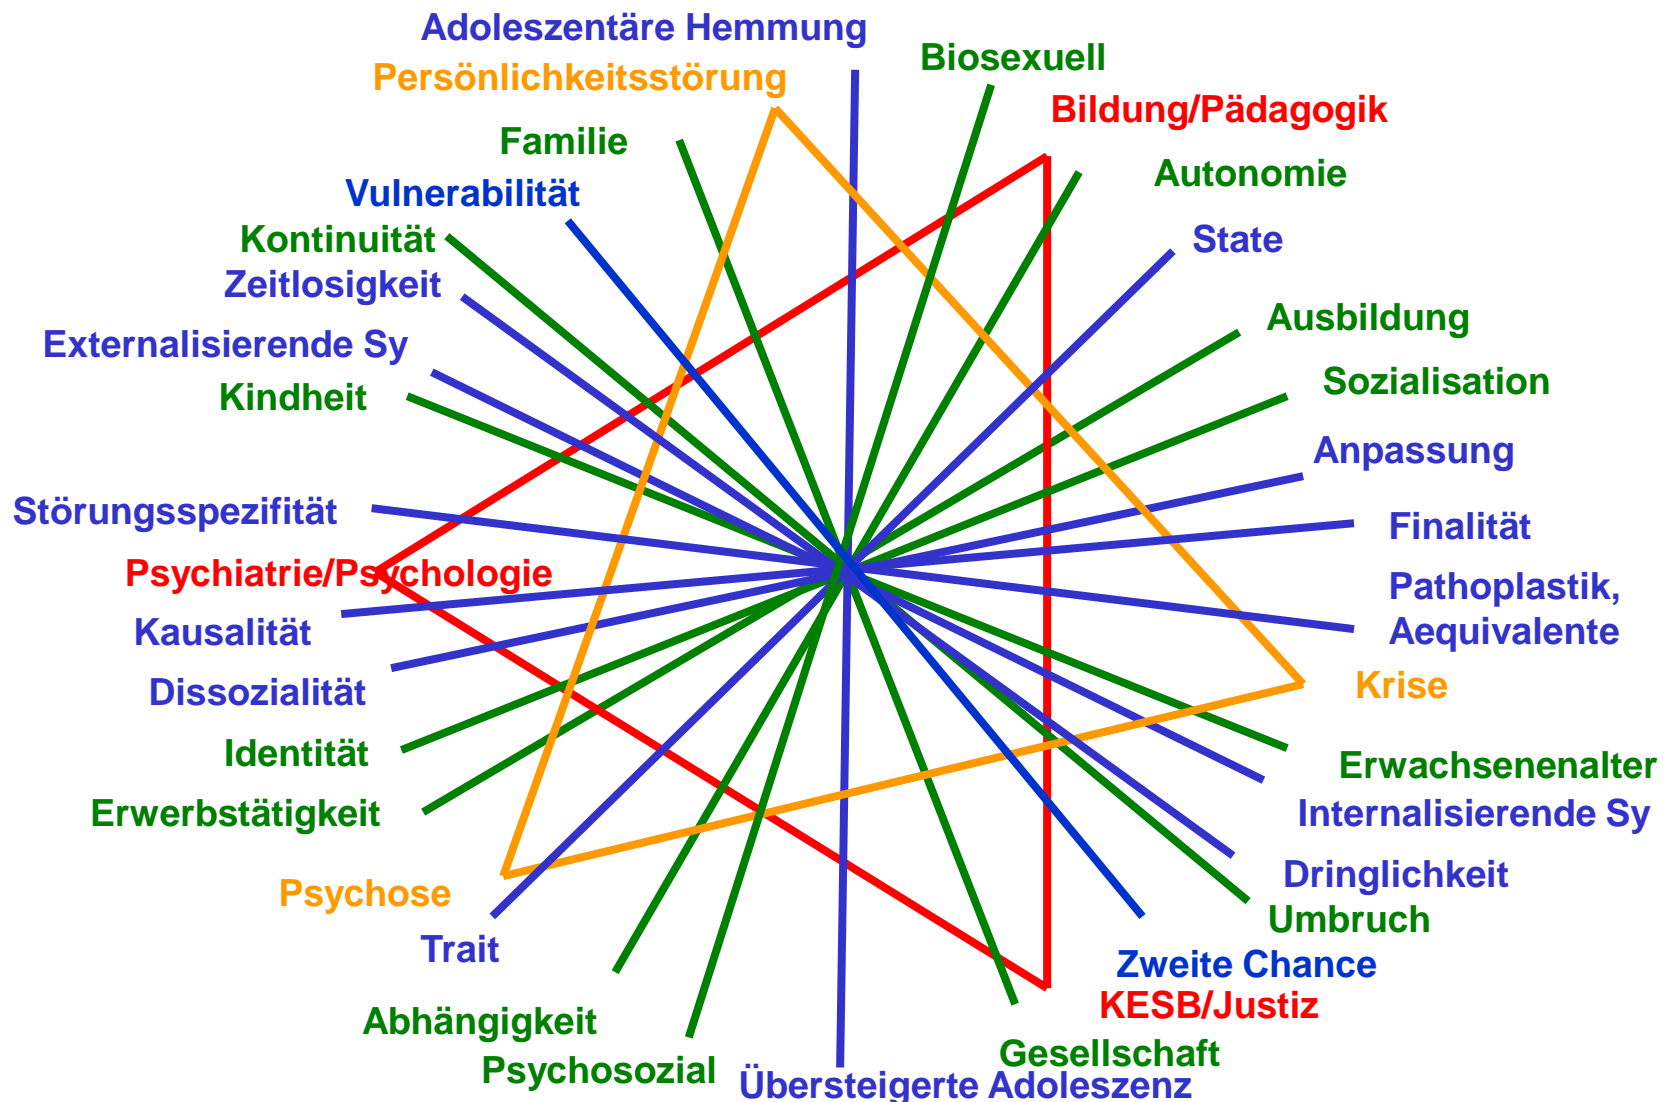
Adoleszentäre Hemmung
Persönlichkeitsstörung
Biosexuell
Bildung/Pädagogik
Familie
Autonomie
Vulnerabilität
State
Kontinuität
Zeitlosigkeit
Ausbildung
Externalisierende Sy
Sozialisation
Kindheit
Anpassung
Störungsspezifität
Finalität
Psychiatrie/Psychologie
Pathoplastik, Aequivalente
Kausalität
Krise
Dissozialität
Identität
Erwachsenenalter
Erwerbstätigkeit
Internalisierende Sy
Dringlichkeit
Psychose
Umbruch
Trait
Zweite Chance
KESB/Justiz
Abhängigkeit
Gesellschaft
Psychosozial
Übersteigerte Adoleszenz